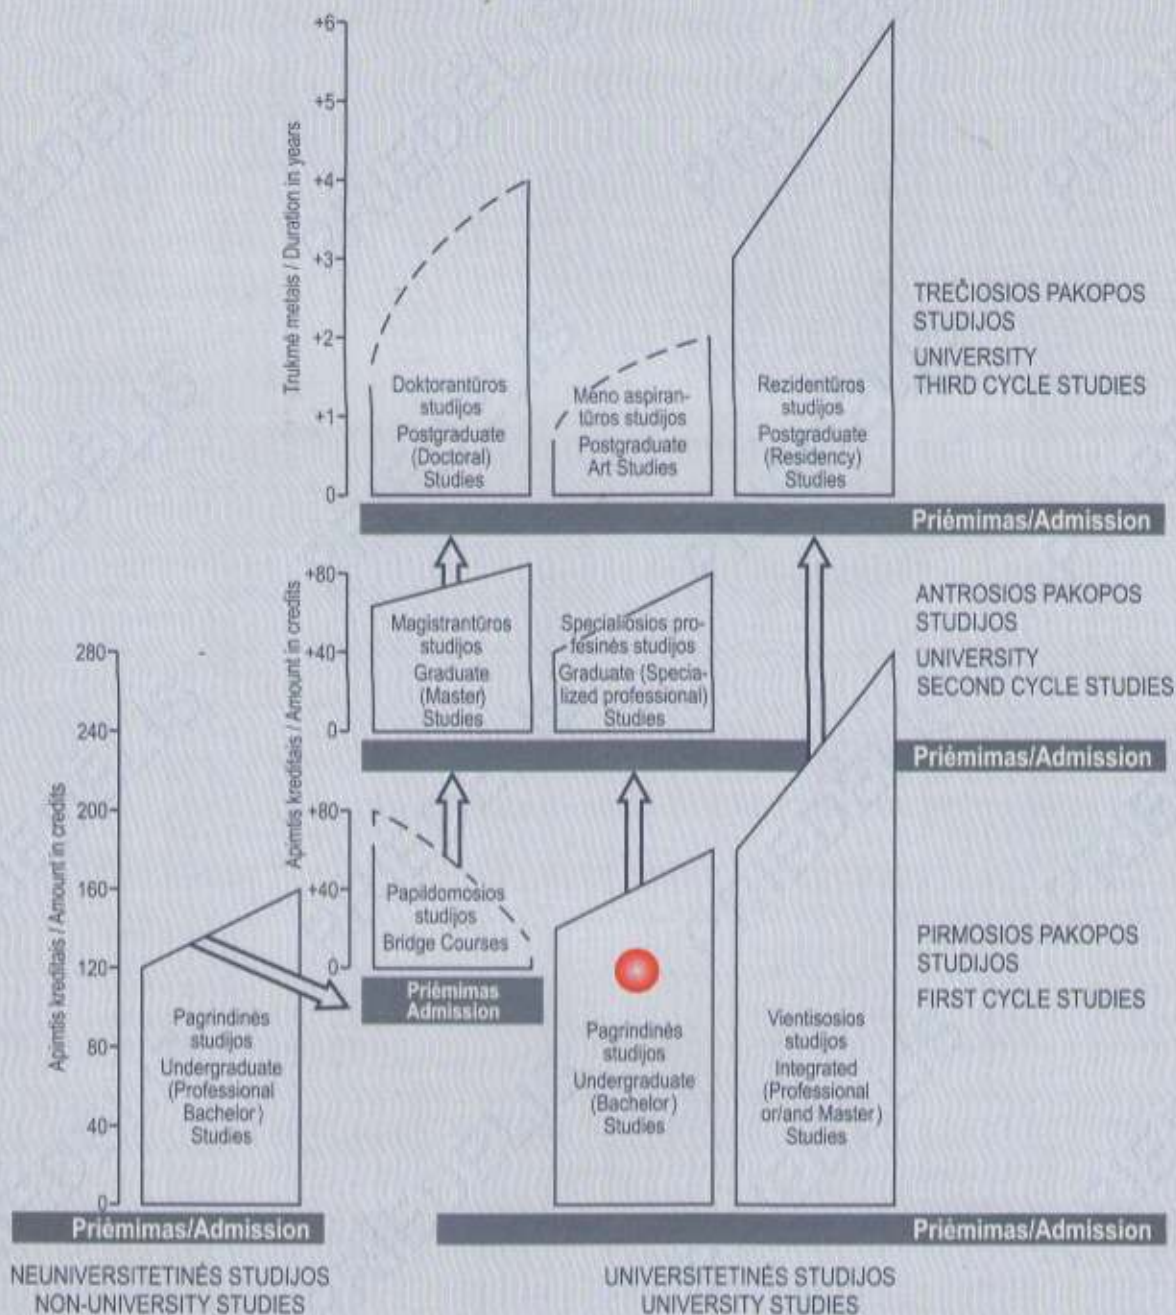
+6
+5
+4
+3
+2
+1
0
Trukmė metais / Duration in years

Doktorantūros studijos Postgraduate (Doctoral) Studies

Meno aspirantūros studijos Postgraduate Art Studies

Rezidentūros studijos Postgraduate (Residency) Studies

TREČIOSIOS PAKOPOS STUDIJOS
UNIVERSITY THIRD CYCLE STUDIES

Priėmimas/Admission

+80
+40
0
Apimtis kreditais / Amount in credits

Magistrantūros studijos Graduate (Master) Studies

Specialiosios profesinės studijos Graduate (Specialized professional) Studies

ANTROSIOS PAKOPOS STUDIJOS
UNIVERSITY SECOND CYCLE STUDIES

Priėmimas/Admission

+80
+40
0

Papildomosios studijos Bridge Courses

Priėmimas Admission

280
240
200
160
120
80
40
0
Apimtis kreditais / Amount in credits

Pagrindinės studijos Undergraduate (Professional Bachelor) Studies

Pagrindinės studijos Undergraduate (Bachelor) Studies

Vientisosios studijos Integrated (Professional or/and Master) Studies

PIRMOSIOS PAKOPOS STUDIJOS
FIRST CYCLE STUDIES

Priėmimas/Admission

Priėmimas/Admission

NEUNIVERSITETINĖS STUDIJOS
NON-UNIVERSITY STUDIES

UNIVERSITETINĖS STUDIJOS
UNIVERSITY STUDIES